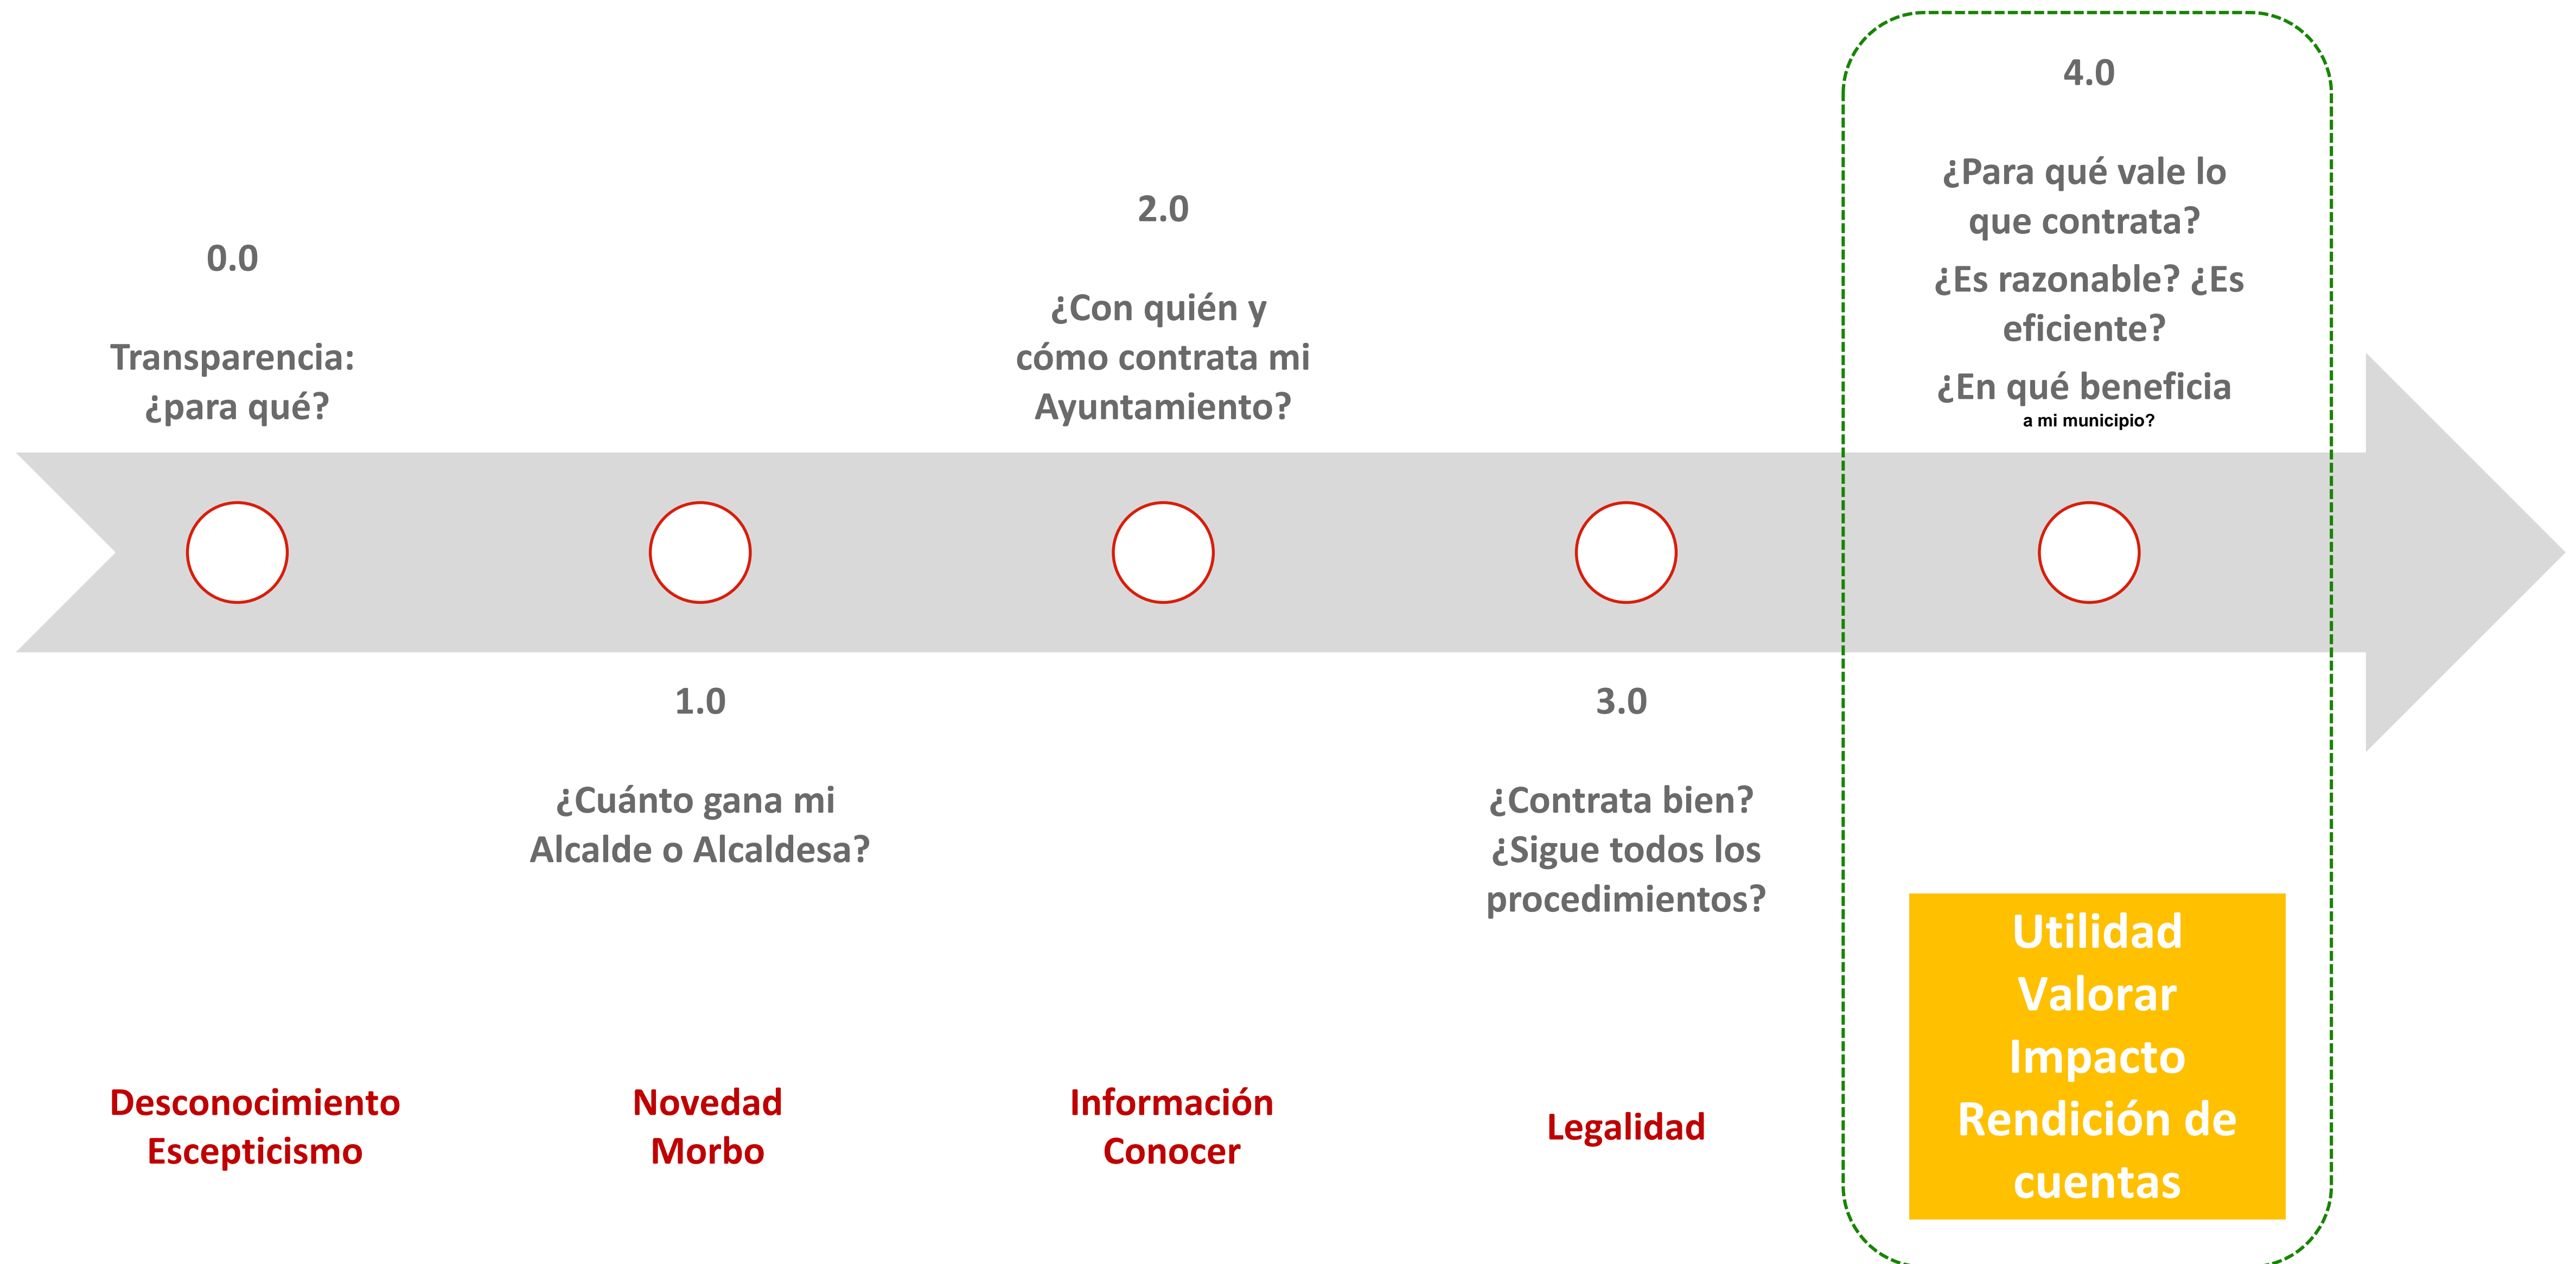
0.0

Transparencia: ¿para qué?

1.0

¿Cuánto gana mi Alcalde o Alcaldesa?

2.0

¿Con quién y cómo contrata mi Ayuntamiento?

3.0

¿Contrata bien? ¿Sigue todos los procedimientos?

4.0

¿Para qué vale lo que contrata?

¿Es razonable? ¿Es eficiente?

¿En qué beneficia a mi municipio?

Desconocimiento
Escepticismo

Novedad
Morbo

Información
Conocer

Legalidad

Utilidad
Valorar
Impacto
Rendición de cuentas